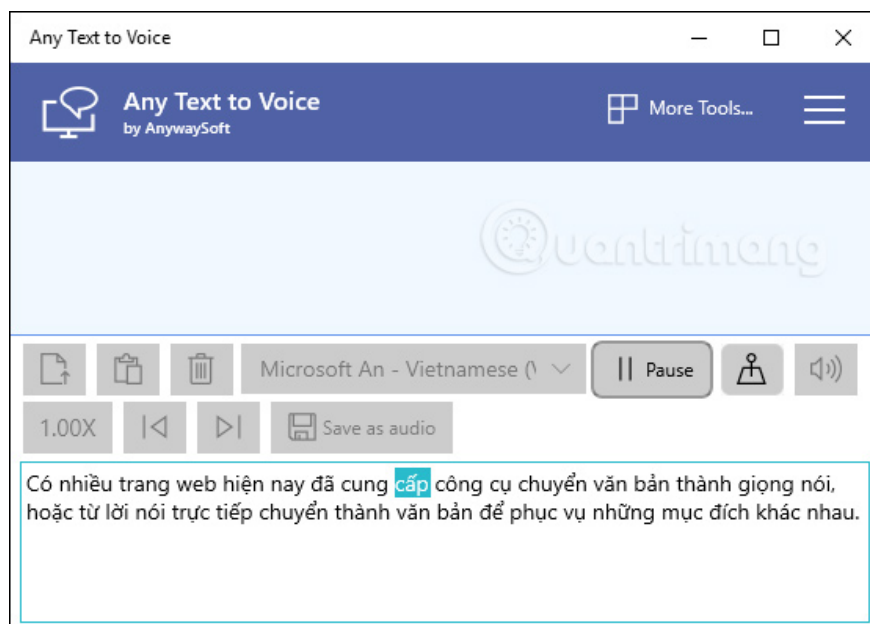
Any Text to Voice

Any Text to Voice
by AnywaySoft

More Tools...

Quantrimang

Microsoft An - Vietnamese (\

Pause

1.00X

Save as audio

Có nhiều trang web hiện nay đã cung cấp công cụ chuyển văn bản thành giọng nói, hoặc từ lời nói trực tiếp chuyển thành văn bản để phục vụ những mục đích khác nhau.